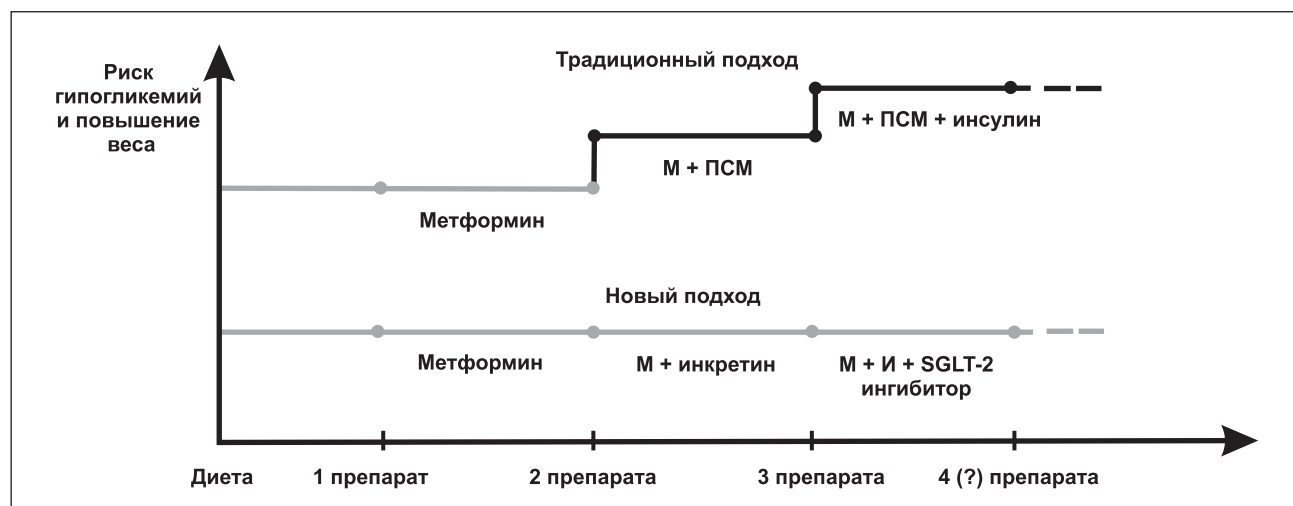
Риск гипогликемий и повышение веса

Традиционный подход

М + ПСМ + инсулин

М + ПСМ

Метформин

Новый подход

Метформин

М + инкретин

М + И + SGLT-2 ингибитор

Диета

1 препарат

2 препарата

3 препарата

4 (?) препарата